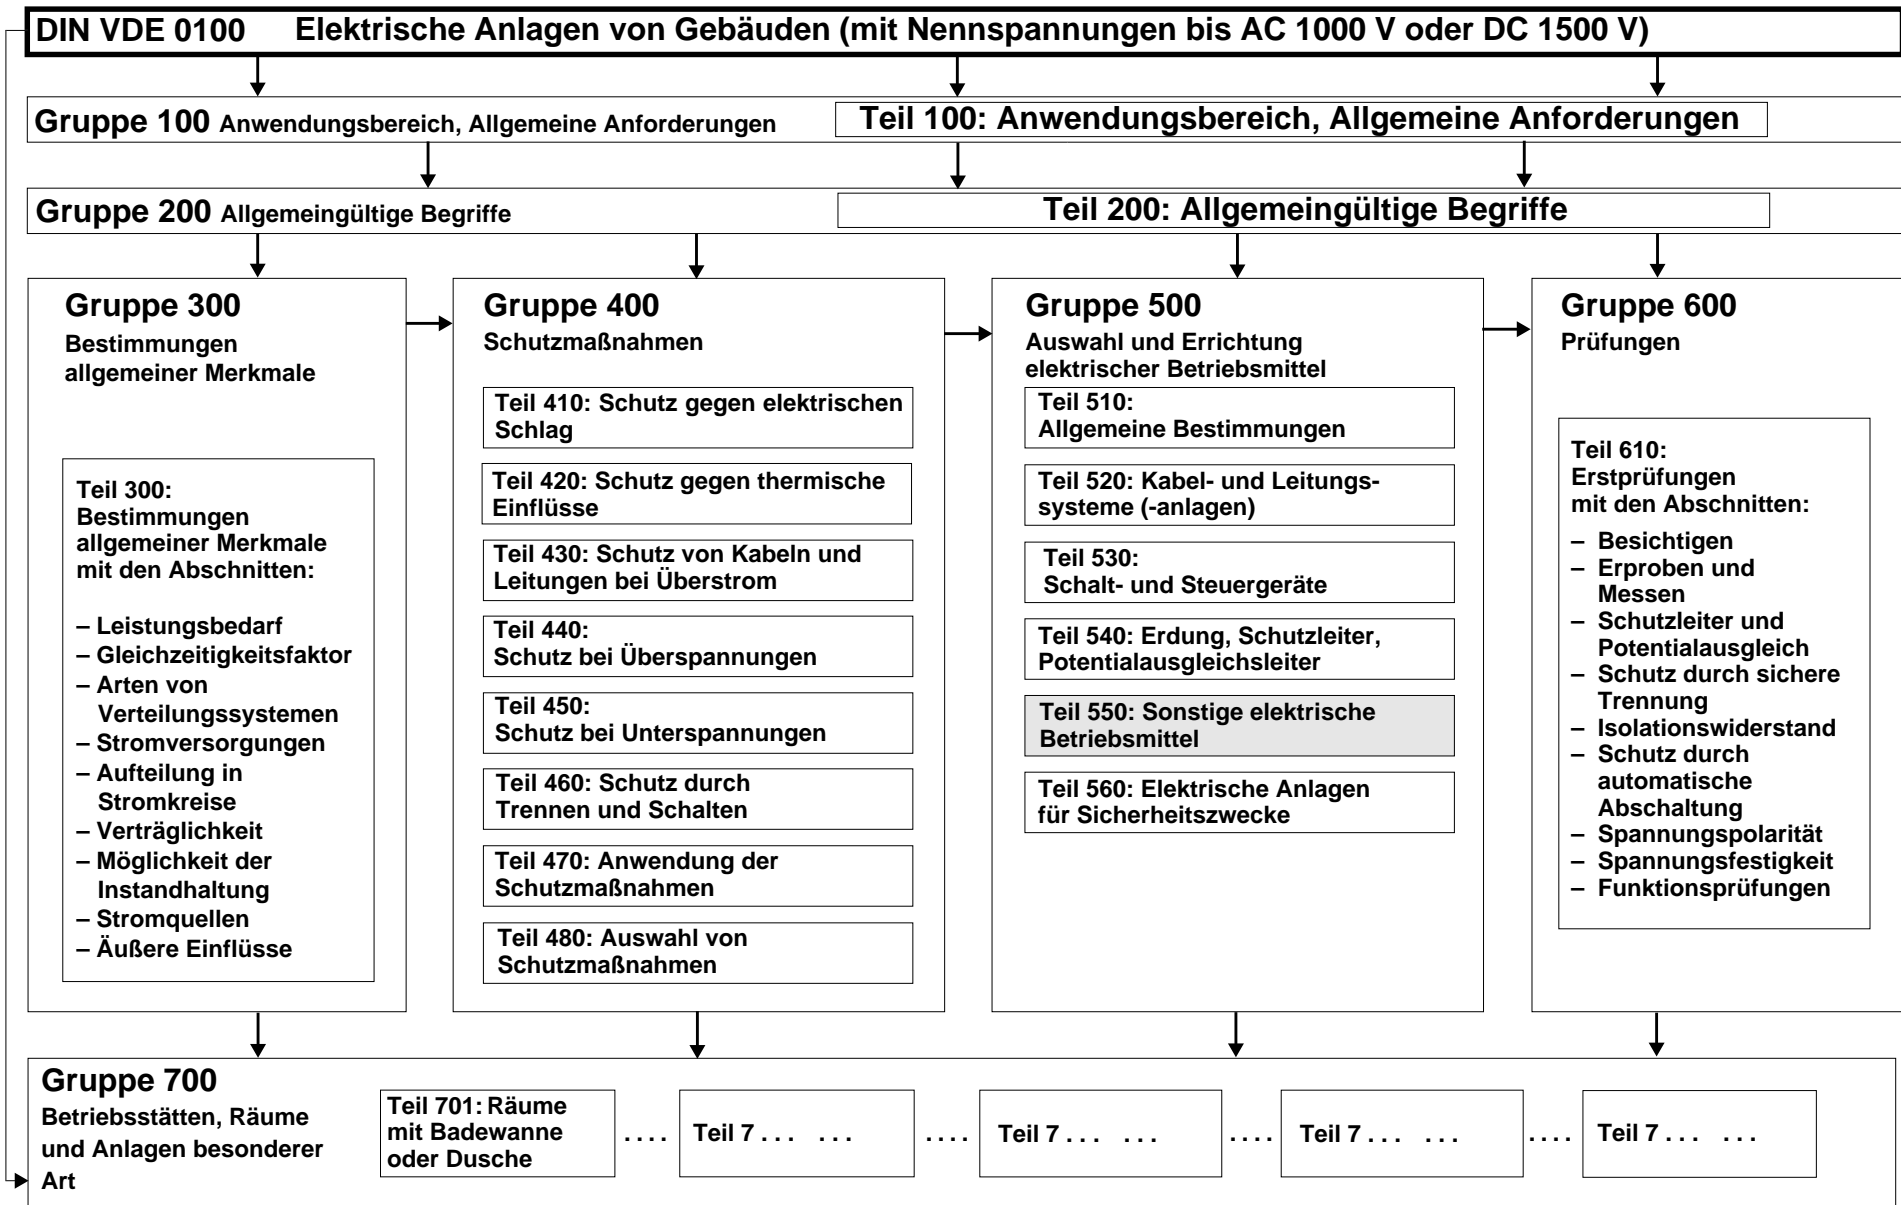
DIN VDE 0100 Elektrische Anlagen von Gebäuden (mit Nennspannungen bis AC 1000 V oder DC 1500 V)

Gruppe 100 Anwendungsbereich, Allgemeine Anforderungen

Teil 100: Anwendungsbereich, Allgemeine Anforderungen

Gruppe 200 Allgemeingültige Begriffe

Teil 200: Allgemeingültige Begriffe

Gruppe 300
Bestimmungen allgemeiner Merkmale

Teil 300: Bestimmungen allgemeiner Merkmale mit den Abschnitten:

– Leistungsbedarf
– Gleichzeitigkeitsfaktor
– Arten von Verteilungssystemen
– Stromversorgungen
– Aufteilung in Stromkreise
– Verträglichkeit
– Möglichkeit der Instandhaltung
– Stromquellen
– Äußere Einflüsse

Gruppe 400
Schutzmaßnahmen

Teil 410: Schutz gegen elektrischen Schlag

Teil 420: Schutz gegen thermische Einflüsse

Teil 430: Schutz von Kabeln und Leitungen bei Überstrom

Teil 440: Schutz bei Überspannungen

Teil 450: Schutz bei Unterspannungen

Teil 460: Schutz durch Trennen und Schalten

Teil 470: Anwendung der Schutzmaßnahmen

Teil 480: Auswahl von Schutzmaßnahmen

Gruppe 500
Auswahl und Errichtung elektrischer Betriebsmittel

Teil 510: Allgemeine Bestimmungen

Teil 520: Kabel- und Leitungssysteme (-anlagen)

Teil 530: Schalt- und Steuergeräte

Teil 540: Erdung, Schutzleiter, Potentialausgleichsleiter

Teil 550: Sonstige elektrische Betriebsmittel

Teil 560: Elektrische Anlagen für Sicherheitszwecke

Gruppe 600
Prüfungen

Teil 610: Erstprüfungen mit den Abschnitten:
– Besichtigen
– Erproben und Messen
– Schutzleiter und Potentialausgleich
– Schutz durch sichere Trennung
– Isolationswiderstand
– Schutz durch automatische Abschaltung
– Spannungspolarität
– Spannungsfestigkeit
– Funktionsprüfungen

Gruppe 700
Betriebsstätten, Räume und Anlagen besonderer Art

Teil 701: Räume mit Badewanne oder Dusche

. . . . Teil 7 . . . . . .

. . . . Teil 7 . . . . . .

. . . . Teil 7 . . . . . .

. . . . Teil 7 . . . . . .